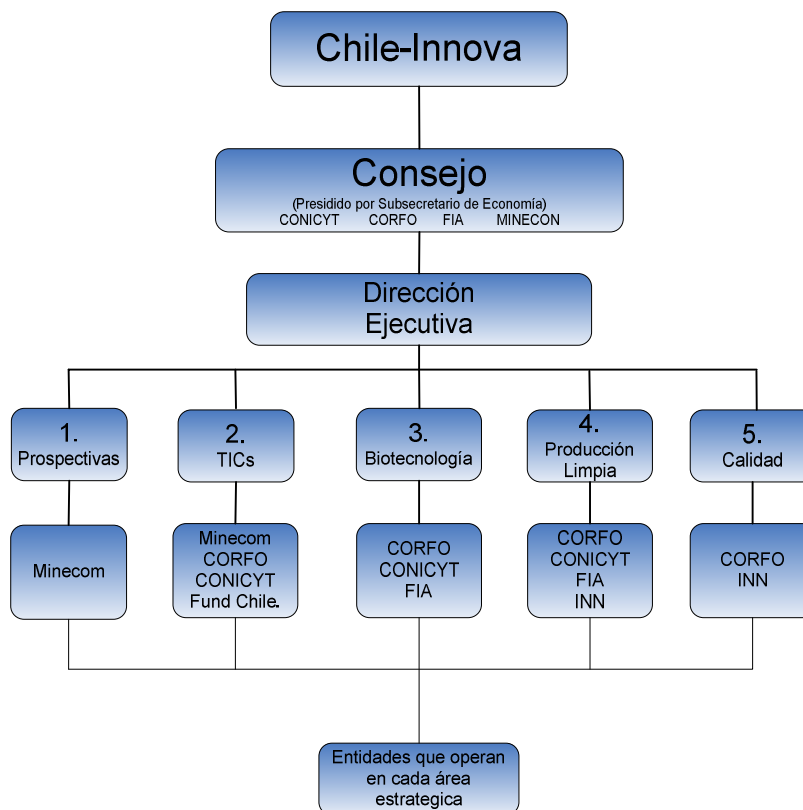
Chile-Innova

Consejo
(Presidido por Subsecretario de Economía)
CONICYT CORFO FIA MINECON

Dirección Ejecutiva

1. Prospectivas

2. TICs

3. Biotecnología

4. Producción Limpia

5. Calidad

Minecom

Minecom
CORFO
CONICYT
Fund Chile.

CORFO
CONICYT
FIA

CORFO
CONICYT
FIA
INN

CORFO
INN

Entidades que operan en cada área estrategica